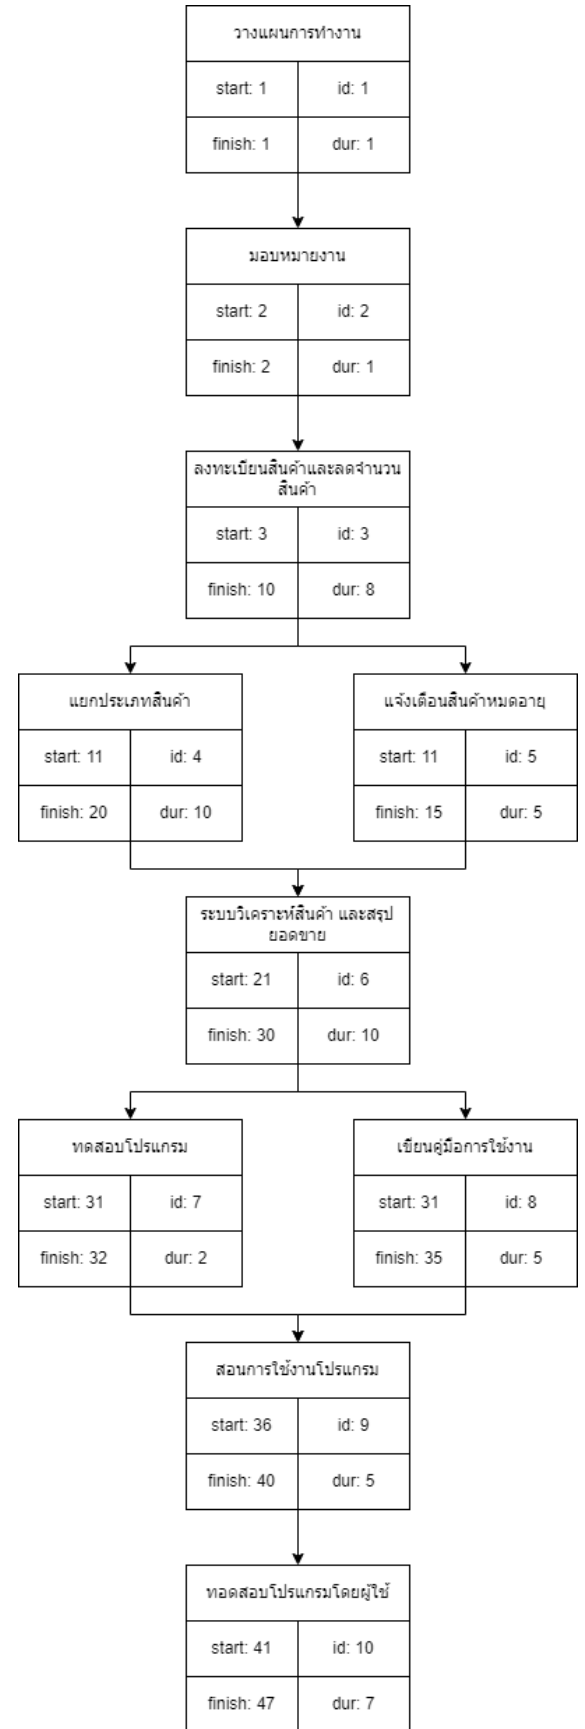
วางแผนการทำงาน

start: 1 id: 1

finish: 1 dur: 1

มอบหมายงาน

start: 2 id: 2

finish: 2 dur: 1

ลงทะเบียนสินค้าและลดจำนวนสินค้า

start: 3 id: 3

finish: 10 dur: 8

แยกประเภทสินค้า

start: 11 id: 4

finish: 20 dur: 10

แจ้งเตือนสินค้าหมดอายุ

start: 11 id: 5

finish: 15 dur: 5

ระบบวิเคราะห์สินค้า และสรุปยอดขาย

start: 21 id: 6

finish: 30 dur: 10

ทดสอบโปรแกรม

start: 31 id: 7

finish: 32 dur: 2

เขียนคู่มือการใช้งาน

start: 31 id: 8

finish: 35 dur: 5

สอนการใช้งานโปรแกรม

start: 36 id: 9

finish: 40 dur: 5

ทอดสอบโปรแกรมโดยผู้ใช้

start: 41 id: 10

finish: 47 dur: 7